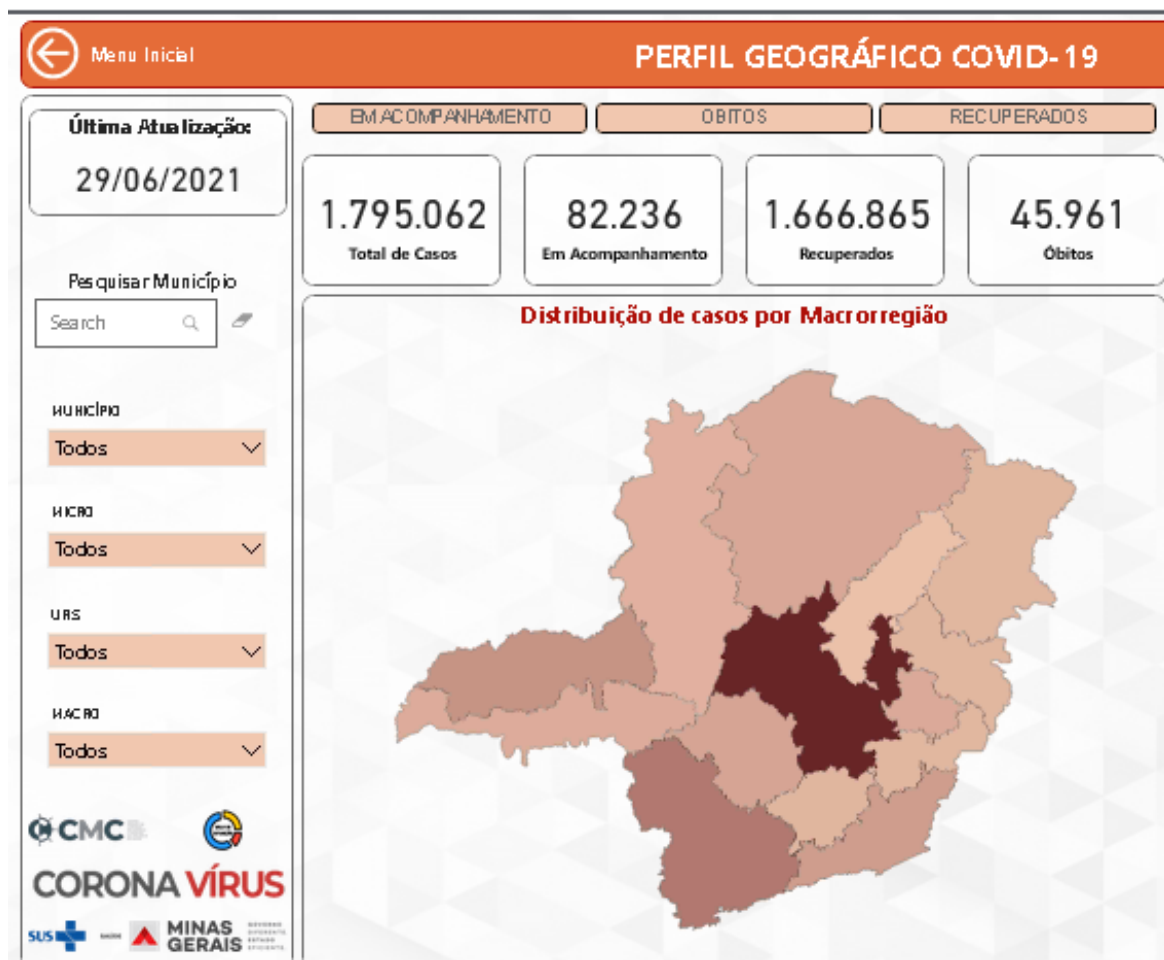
Menu Inicial

PERFIL GEOGRÁFICO COVID-19

Última Atualização:
29/06/2021

EM ACOMPANHAMENTO
OBITOS
RECUPERADOS

1.795.062
Total de Casos

82.236
Em Acompanhamento

1.666.865
Recuperados

45.961
Óbitos

Pesquisar Município
Search

MUNICÍPIO
Todos

MICRO
Todos

URS
Todos

MACRO
Todos

Distribuição de casos por Macrorregião

CMC

CORONA VÍRUS

SUS
MINAS GERAIS